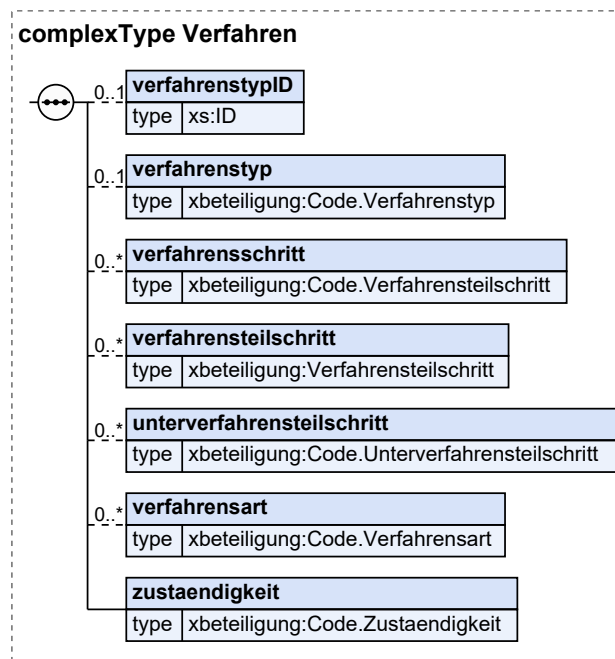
complexType Verfahren

0..1 verfahrenstypID
type xs:ID

0..1 verfahrenstyp
type xbeteiligung:Code.Verfahrenstyp

0..* verfahrensschritt
type xbeteiligung:Code.Verfahrensteilschritt

0..* verfahrensteilschritt
type xbeteiligung:Verfahrensteilschritt

0..* unterverfahrensteilschritt
type xbeteiligung:Code.Unterverfahrensteilschritt

0..* verfahrensart
type xbeteiligung:Code.Verfahrensart

zustaendigkeit
type xbeteiligung:Code.Zustaendigkeit